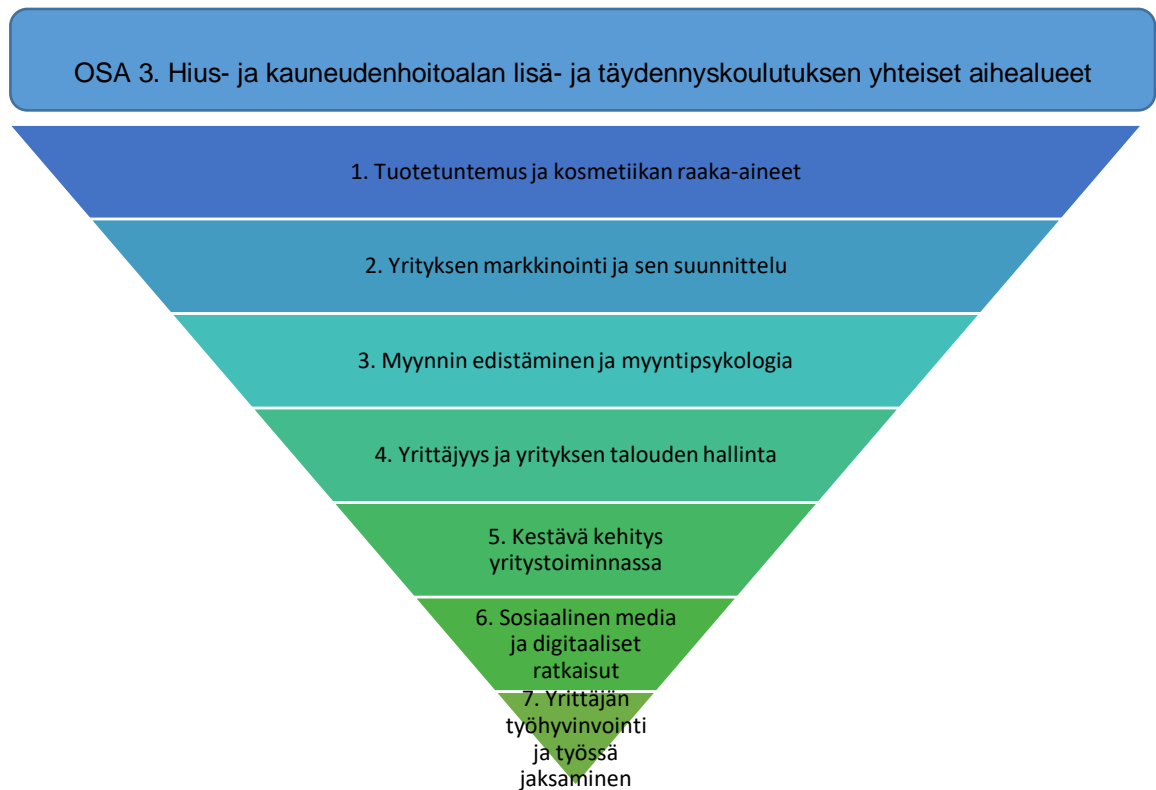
OSA 3. Hius- ja kauneudenhoitoalan lisä- ja täydennyskoulutuksen yhteiset aihealueet

1. Tuotetuntemus ja kosmetiikan raaka-aineet

2. Yrityksen markkinointi ja sen suunnittelu

3. Myynnin edistäminen ja myyntipsykologia

4. Yrittäjyys ja yrityksen talouden hallinta

5. Kestävä kehitys yritystoiminnassa

6. Sosiaalinen media ja digitaaliset ratkaisut

7. Yrittäjän työhyvinvointi ja työssä jaksaminen